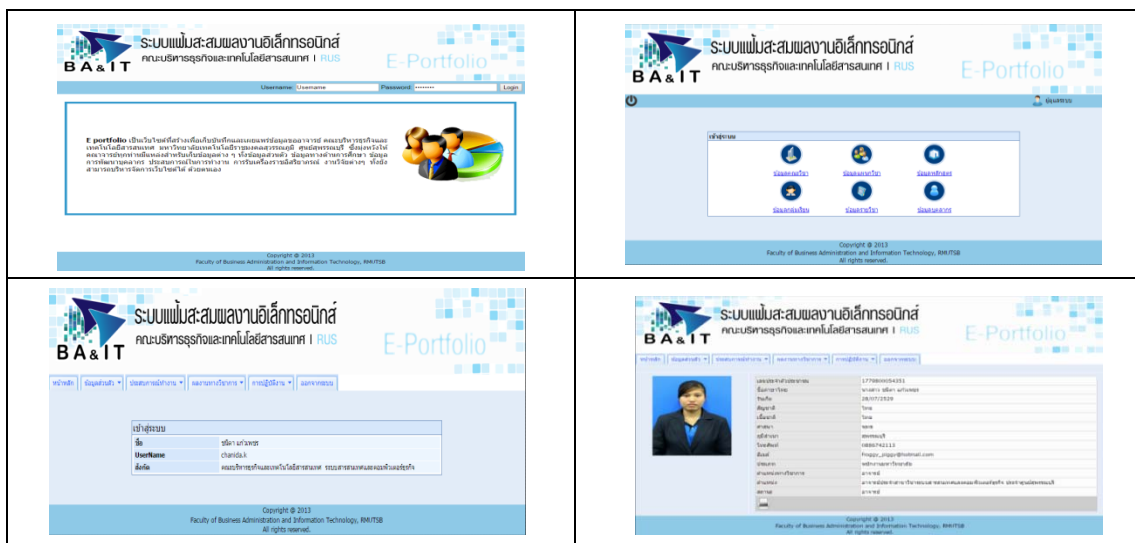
ระบบแฟ้มสะสมผลงานอิเล็กทรอนิกส์
คณะบริหารธุรกิจและเทคโนโลยีสารสนเทศ | RUS
BA&IT
E-Portfolio

Username: Username Password: •••••••• Login

E portfolio เป็นเว็บไซต์ที่สร้างเพื่อเก็บบันทึกผลงานของอาจารย์ คณะบริหารธุรกิจและเทคโนโลยีสารสนเทศ มหาวิทยาลัยเทคโนโลยีราชมงคลสุวรรณภูมิ ศูนย์สุพรรณบุรี ซึ่งมีการให้คณาจารย์ทุกท่านมีแหล่งสำหรับเก็บข้อมูลต่าง ๆ ทั้งข้อมูลส่วนตัว ข้อมูลทางด้านการศึกษา ข้อมูลการพัฒนาบุคลากร ประสบการณ์ในการทำงาน การรับเครื่องราชอิสริยาภรณ์ งานวิจัยต่างๆ ทั้งยังสามารถบริหารจัดการเว็บไซต์ได้ ด้วยตนเอง

Copyright © 2013
Faculty of Business Administration and Information Technology, RMUTSB
All rights reserved.

ระบบแฟ้มสะสมผลงานอิเล็กทรอนิกส์
คณะบริหารธุรกิจและเทคโนโลยีสารสนเทศ | RUS
BA&IT
E-Portfolio

ข้อมูลระบบ

เข้าสู่ระบบ
ข้อมูลคณาจารย์ ข้อมูลผลงานวิชาการ ข้อมูลการศึกษา
ข้อมูลการฝึกอบรม ข้อมูลงานวิจัย ข้อมูลบุคลากร

Copyright © 2013
Faculty of Business Administration and Information Technology, RMUTSB
All rights reserved.

ระบบแฟ้มสะสมผลงานอิเล็กทรอนิกส์
คณะบริหารธุรกิจและเทคโนโลยีสารสนเทศ | RUS
BA&IT
E-Portfolio

หน้าหลัก | ข้อมูลส่วนตัว ▾ | ประสบการณ์ทำงาน ▾ | ผลงานทางวิชาการ ▾ | การปฏิบัติงาน ▾ | ออกจากระบบ

เข้าสู่ระบบ
| ชื่อ | ชนิดา แก้วเพชร |
|---|---|
| UserName | chanida.k |
| สังกัด | คณะบริหารธุรกิจและเทคโนโลยีสารสนเทศ ระบบสารสนเทศและคอมพิวเตอร์ธุรกิจ |

Copyright © 2013
Faculty of Business Administration and Information Technology, RMUTSB
All rights reserved.

ระบบแฟ้มสะสมผลงานอิเล็กทรอนิกส์
คณะบริหารธุรกิจและเทคโนโลยีสารสนเทศ | RUS
BA&IT
E-Portfolio

หน้าหลัก | ข้อมูลส่วนตัว ▾ | ประสบการณ์ทำงาน ▾ | ผลงานทางวิชาการ ▾ | การปฏิบัติงาน ▾ | ออกจากระบบ

| เลขประจำตัวประชาชน | 1779900054351 |
|---|---|
| ชื่อ-นามสกุล | นางสาว ชนิดา แก้วเพชร |
| วันเกิด | 28/07/2529 |
| สัญชาติ | ไทย |
| เชื้อชาติ | ไทย |
| ศาสนา | พุทธ |
| ภูมิลำเนา | สุพรรณบุรี |
| โทรศัพท์ | 0886742113 |
| อีเมล์ | Froggy_piggy@hotmail.com |
| ประเภท | พนักงานมหาวิทยาลัย |
| ตำแหน่งทางวิชาการ | อาจารย์ |
| ตำแหน่ง | อาจารย์ประจำสาขาวิชาระบบสารสนเทศและคอมพิวเตอร์ธุรกิจ ประจำศูนย์สุพรรณบุรี |
| สถานะ | อาจารย์ |

Copyright © 2013
Faculty of Business Administration and Information Technology, RMUTSB
All rights reserved.